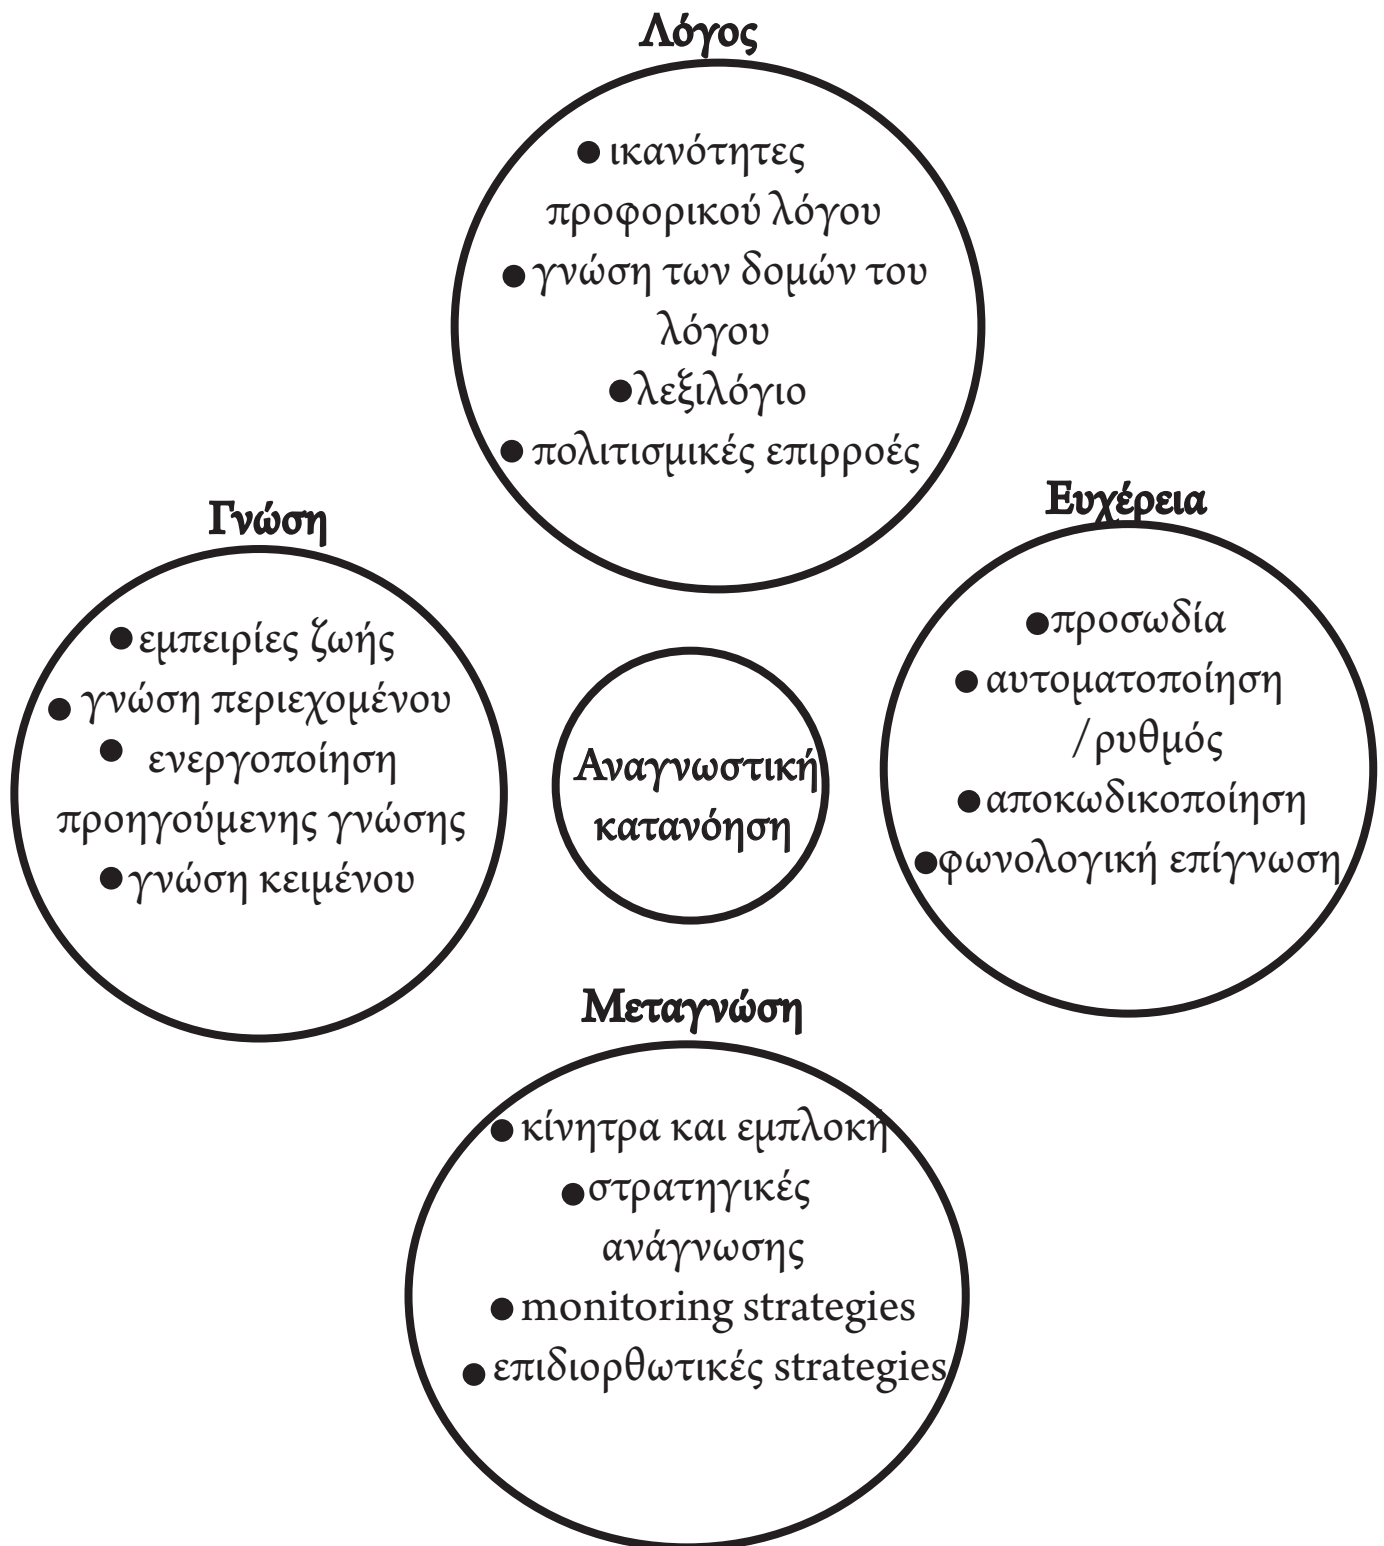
Λόγος

● ικανότητες προφορικού λόγου
● γνώση των δομών του λόγου
● λεξιλόγιο
● πολιτισμικές επιρροές

Γνώση

● εμπειρίες ζωής
● γνώση περιεχομένου
● ενεργοποίηση προηγούμενης γνώσης
● γνώση κειμένου

Αναγνωστική κατανόηση

Ευχέρεια

● προσωδία
● αυτοματοποίηση /ρυθμός
● αποκωδικοποίηση
● φωνολογική επίγνωση

Μεταγνώση

● κίνητρα και εμπλοκη
● στρατηγικές ανάγνωσης
● monitoring strategies
● επιδιορθωτικές strategies